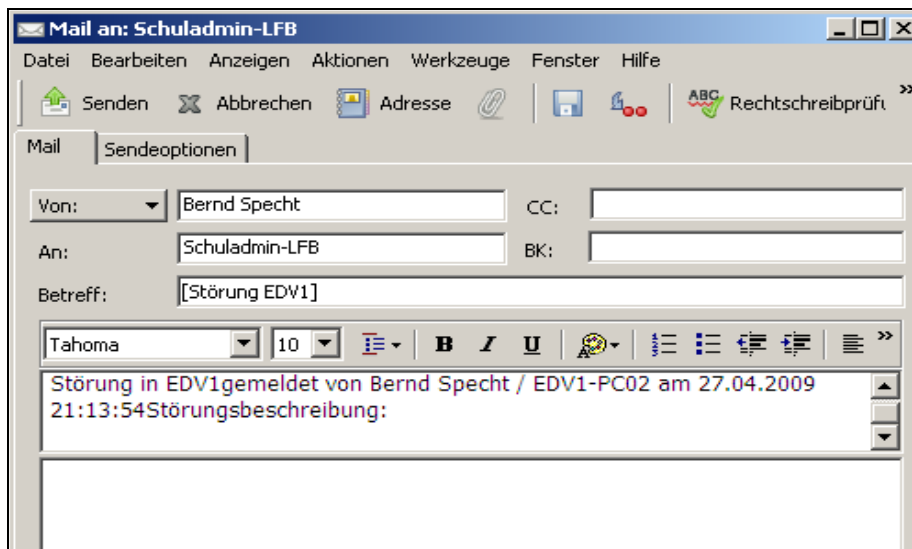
Mail an: Schuladmin-LFB

Datei Bearbeiten Anzeigen Aktionen Werkzeuge Fenster Hilfe

Senden Abbrechen Adresse Rechtschreibprüfu

Mail Sendeoptionen

Von: Bernd Specht CC:

An: Schuladmin-LFB BK:

Betreff: [Störung EDV1]

Tahoma 10 B I U

Störung in EDV1gemeldet von Bernd Specht / EDV1-PC02 am 27.04.2009 21:13:54Störungsbeschreibung: